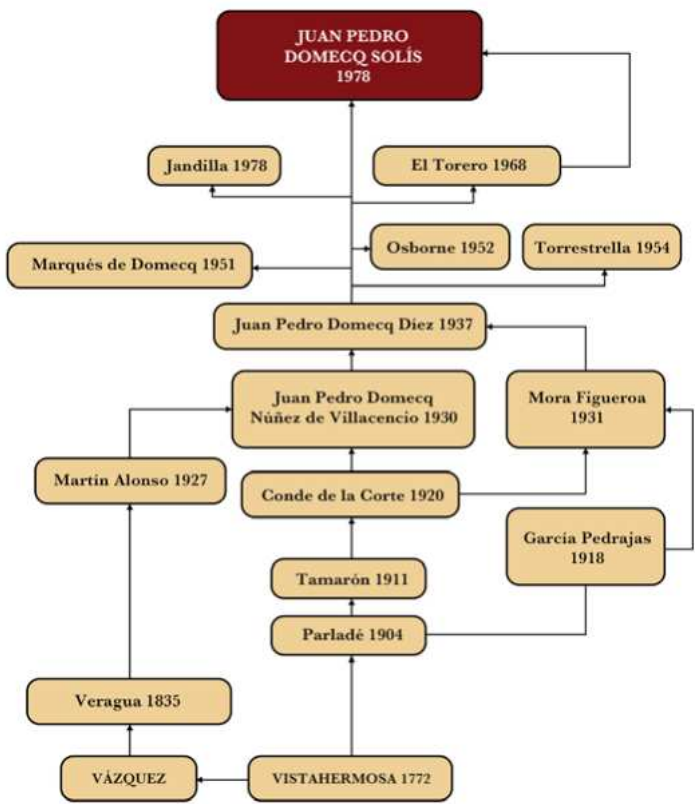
JUAN PEDRO DOMECQ SOLÍS 1978

Jandilla 1978

El Torero 1968

Marqués de Domecq 1951

Osborne 1952

Torrestrella 1954

Juan Pedro Domecq Díez 1937

Juan Pedro Domecq Núñez de Villacencio 1930

Mora Figueroa 1931

Martín Alonso 1927

Conde de la Corte 1920

García Pedrajas 1918

Tamarón 1911

Parladé 1904

Veragua 1835

VÁZQUEZ

VISTAHERMOSA 1772